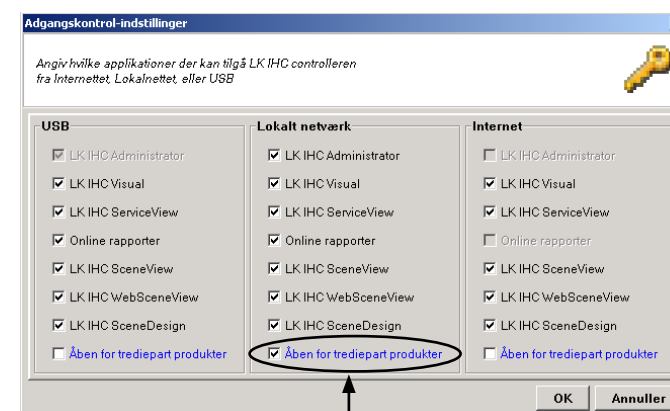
Adgangskontrol-indstillinger

Angiv hvilke applikationer der kan tilgå LK IHC controlleren fra Internettet, Lokalnettet, eller USB

USB

LK IHC Administrator
LK IHC Visual
LK IHC ServiceView
Online rapporter
LK IHC SceneView
LK IHC WebSceneView
LK IHC SceneDesign
Åben for trediepart produkter

Lokalt netværk

LK IHC Administrator
LK IHC Visual
LK IHC ServiceView
Online rapporter
LK IHC SceneView
LK IHC WebSceneView
LK IHC SceneDesign
Åben for trediepart produkter

Internet

LK IHC Administrator
LK IHC Visual
LK IHC ServiceView
Online rapporter
LK IHC SceneView
LK IHC WebSceneView
LK IHC SceneDesign
Åben for trediepart produkter

OK
Annuller